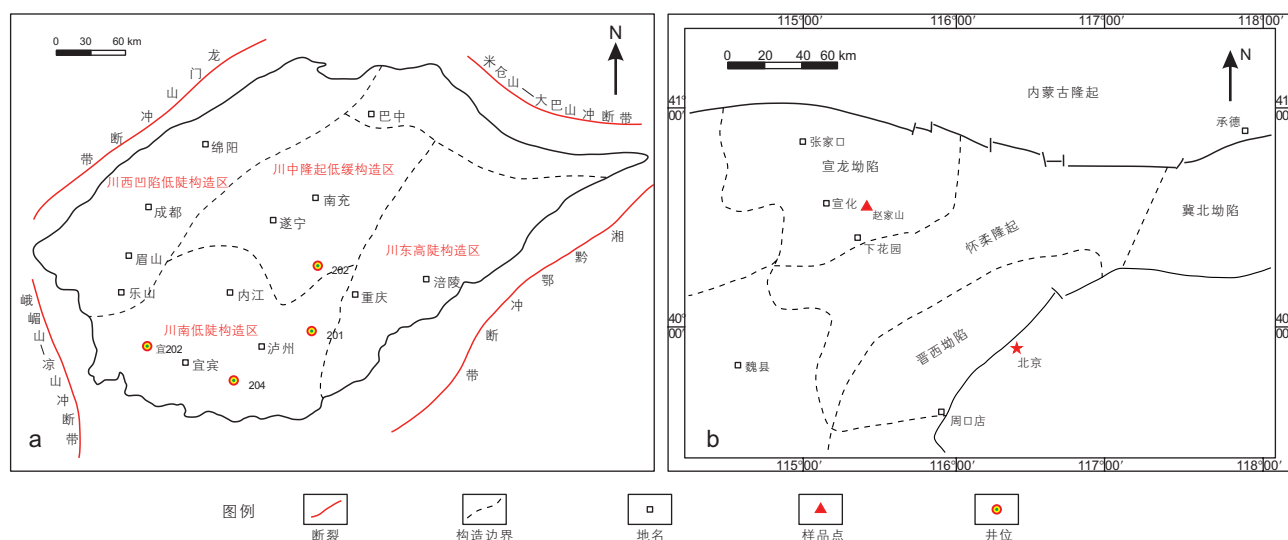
0 30 60 km

N

龙门山冲断带

米仓山—大巴山冲断带

巴中

绵阳

川中隆起低缓构造区

川西凹陷低陡构造区

南充

成都

遂宁

川东高陡构造区

湘黔鄂冲断带

眉山

202

乐山

内江

重庆

涪陵

峨嵋山凉山冲断带

川南低陡构造区

201

宜202

泸州

宜宾

204

a

115°00′ 116°00′ 117°00′ 118°00′

0 20 40 60 km

N

41°00′

内蒙古隆起

承德

张家口

宣龙坳陷

宣化

赵家山

冀北坳陷

下花园

怀柔隆起

40°00′

晋西坳陷

北京

魏县

周口店

b

115°00′ 116°00′ 117°00′ 118°00′

图例

断裂

构造边界

地名

样品点

井位